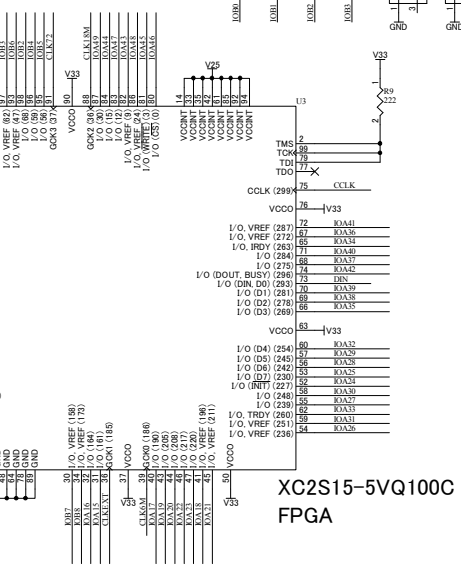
IOB0 IOB1 IOB2 IOB3

GND GND

V33

R9
222

1
2
3

IOB5 IOB6 IOB4 IOB9 IOB4 CLK72

97 96 98 99 95 91

I/O, VREF (82)
I/O, VREF (47)
I/O (68)
I/O (59)
I/O (36)
GCK3 (37)

V33

90
VCCO

CLK38M IOA49 IOA44 IOA47 IOA48 IOA45 IOA46

88 87 86 85 84 83 82 81 80

GCK2 (36)
I/O (30)
I/O (15)
I/O (12)
I/O, VREF (9)
I/O, VREF (24)
I/O (WRITE) (3)
I/O (CS) (0)

V25

14 33 64 61 77 91 94

VCCINT VCCINT VCCINT VCCINT VCCINT VCCINT VCCINT

U3

TMS 2
TCK 99
TDI 79
TDO 77

CCLK (299) 75 CCLK

VCCO 76 V33

I/O, VREF (287) 72 IOA41
I/O, VREF (272) 67 IOA36
I/O, IRDY (263) 65 IOA34
I/O (284) 71 IOA40
I/O (275) 68 IOA37
I/O (DOUT, BUSY) (296) 74 IOA42
I/O (DIN, D0) (293) 73 DIN
I/O (D1) (281) 70 IOA39
I/O (D2) (278) 69 IOA38
I/O (D3) (269) 66 IOA35

VCCO 63 V33

I/O (D4) (254) 60 IOA32
I/O (D5) (245) 57 IOA29
I/O (D6) (242) 56 IOA28
I/O (D7) (230) 53 IOA25
I/O (INIT) (227) 52 IOA24
I/O (248) 58 IOA30
I/O (239) 55 IOA27
I/O, TRDY (260) 62 IOA33
I/O, VREF (251) 59 IOA31
I/O, VREF (236) 54 IOA26

48 GND
73 GND
89 GND
GND

IOB7 IOB8 IOA16 IOA15 CLKEXT

30 31 34 35 36

I/O, VREF (159)
I/O, VREF (173)
I/O (164)
I/O (161)
GCK1 (185)

37 VCCO

V33

CLK6M IOA17 IOA19 IOA20 IOA21 IOA22 IOA23 IOA18 IOA23

38 39 43 44 45 46 47 41 42

GCK0 (186)
I/O (190)
I/O (205)
I/O (208)
I/O (217)
I/O (220)
I/O (210)
I/O, VREF (196)
I/O, VREF (211)

50 VCCO

V33

XC2S15-5VQ100C
FPGA